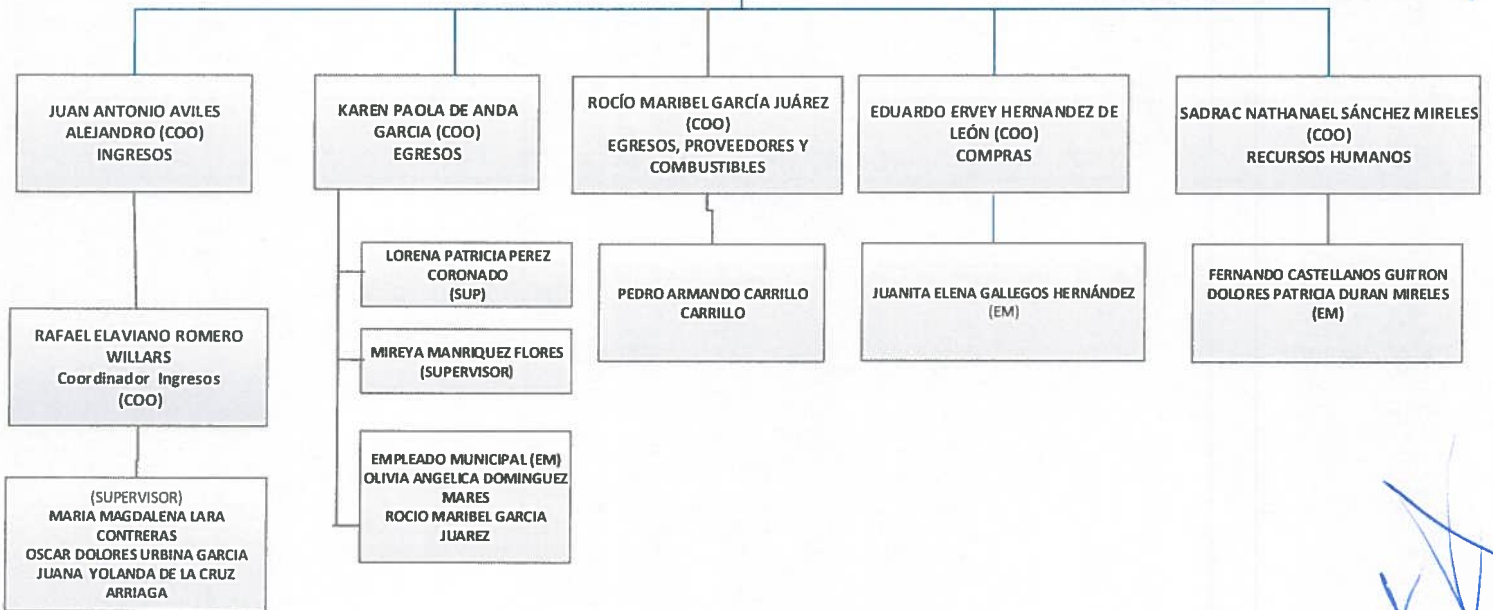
JUAN ANTONIO AVILES ALEJANDRO (COO)
INGRESOS

KAREN PAOLA DE ANDA GARCIA (COO)
EGRESOS

ROCÍO MARIBEL GARCÍA JUÁREZ (COO)
EGRESOS, PROVEEDORES Y COMBUSTIBLES

EDUARDO ERVEY HERNANDEZ DE LEÓN (COO)
COMPRAS

SADRAC NATHANAEL SÁNCHEZ MIRELES (COO)
RECURSOS HUMANOS

LORENA PATRICIA PEREZ CORONADO
(SUP)

PEDRO ARMANDO CARRILLO CARRILLO

JUANITA ELENA GALLEGOS HERNÁNDEZ
(EM)

FERNANDO CASTELLANOS GUITRON
DOLORES PATRICIA DURAN MIRELES
(EM)

RAFAEL ELAVIANO ROMERO WILLARS
Coordinador Ingresos
(COO)

MIREYA MANRIQUEZ FLORES
(SUPERVISOR)

EMPLEADO MUNICIPAL (EM)
OLIVIA ANGELICA DOMINGUEZ MARES
ROCIO MARIBEL GARCIA JUAREZ

(SUPERVISOR)
MARIA MAGDALENA LARA CONTRERAS
OSCAR DOLORES URBINA GARCIA
JUANA YOLANDA DE LA CRUZ ARRIAGA